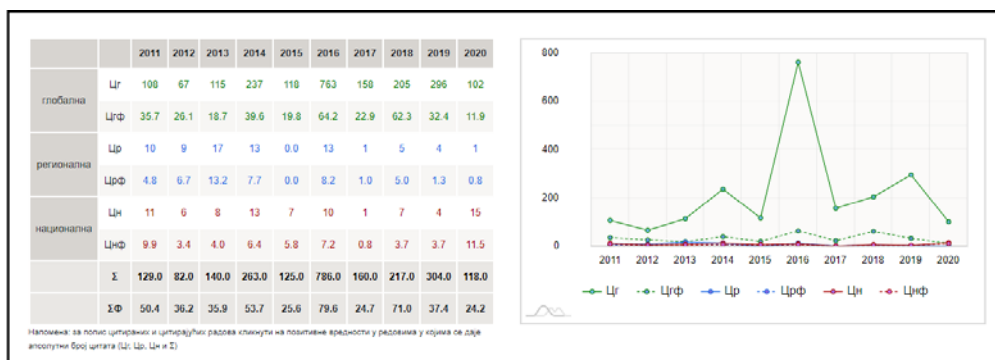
| | | 2011 | 2012 | 2013 | 2014 | 2015 | 2016 | 2017 | 2018 | 2019 | 2020 |
|---|---|---|---|---|---|---|---|---|---|---|---|
| глобална | Цг | 108 | 67 | 115 | 237 | 118 | 763 | 158 | 205 | 296 | 102 |
| | Цгф | 35.7 | 26.1 | 18.7 | 39.6 | 19.8 | 64.2 | 22.9 | 62.3 | 32.4 | 11.9 |
| регионална | Цр | 10 | 9 | 17 | 13 | 0.0 | 13 | 1 | 5 | 4 | 1 |
| | Црф | 4.8 | 6.7 | 13.2 | 7.7 | 0.0 | 8.2 | 1.0 | 5.0 | 1.3 | 0.8 |
| национална | Цн | 11 | 6 | 8 | 13 | 7 | 10 | 1 | 7 | 4 | 15 |
| | Цнф | 9.9 | 3.4 | 4.0 | 6.4 | 5.8 | 7.2 | 0.8 | 3.7 | 3.7 | 11.5 |
| | Σ | 129.0 | 82.0 | 140.0 | 263.0 | 125.0 | 786.0 | 160.0 | 217.0 | 304.0 | 118.0 |
| | ΣФ | 50.4 | 36.2 | 35.9 | 53.7 | 25.6 | 79.6 | 24.7 | 71.0 | 37.4 | 24.2 |

Напомена: за попис цитираних и цитирајућих радова кликнути на позитивне вредности у редовима у којима се даје апсолутни број цитата (Цг, Цр, Цн и Σ)

800
600
400
200
0
2011 2012 2013 2014 2015 2016 2017 2018 2019 2020
Цг Цгф Цр Црф Цн Цнф